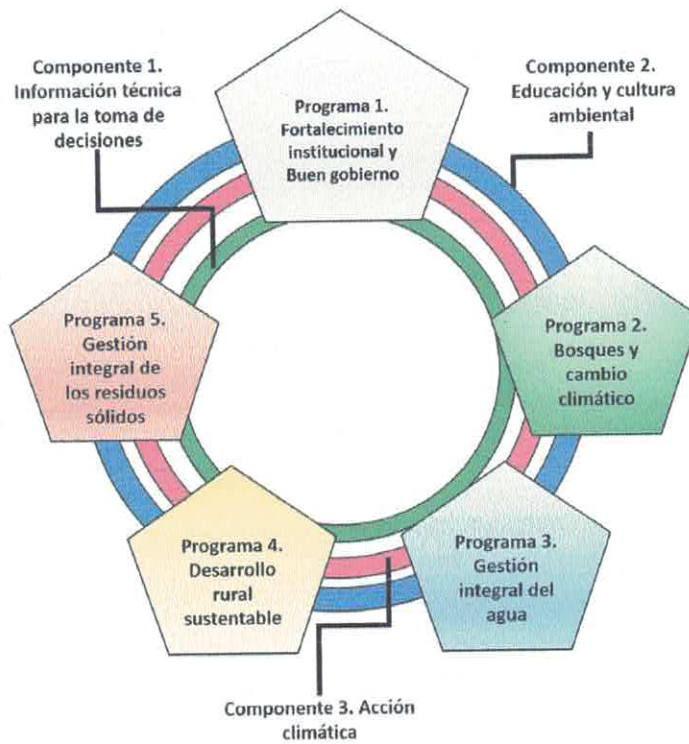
Componente 1. Información técnica para la toma de decisiones

Programa 1. Fortalecimiento institucional y Buen gobierno

Componente 2. Educación y cultura ambiental

Programa 5. Gestión integral de los residuos sólidos

Programa 2. Bosques y cambio climático

Programa 4. Desarrollo rural sustentable

Programa 3. Gestión integral del agua

Componente 3. Acción climática